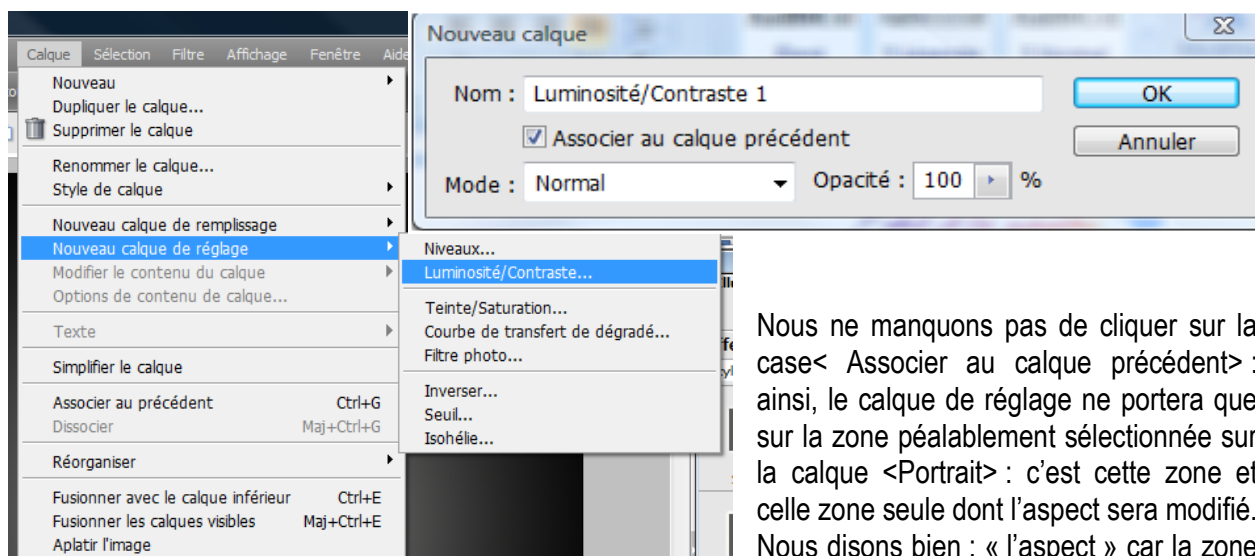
Calque Sélection Filtre Affichage Fenêtre Aide

Nouveau
Dupliquer le calque...
Supprimer le calque
Renommer le calque...
Style de calque
Nouveau calque de remplissage
Nouveau calque de réglage
Modifier le contenu du calque
Options de contenu de calque...
Texte
Simplifier le calque
Associer au précédent Ctrl+G
Dissocier Maj+Ctrl+G
Réorganiser
Fusionner avec le calque inférieur Ctrl+E
Fusionner les calques visibles Maj+Ctrl+E
Aplatir l'image

Niveaux...
Luminosité/Contraste...
Teinte/Saturation...
Courbe de transfert de dégradé...
Filtre photo...
Inverser...
Seuil...
Isohélie...

Nouveau calque
Nom : Luminosité/Contraste 1
OK
Associer au calque précédent
Annuler
Mode : Normal
Opacité : 100 %

Nous ne manquons pas de cliquer sur la case< Associer au calque précédent> : ainsi, le calque de réglage ne portera que sur la zone péalablement sélectionnée sur la calque <Portrait> : c'est cette zone et celle zone seule dont l'aspect sera modifié. Nous disons bien : « l'aspect » car la zone